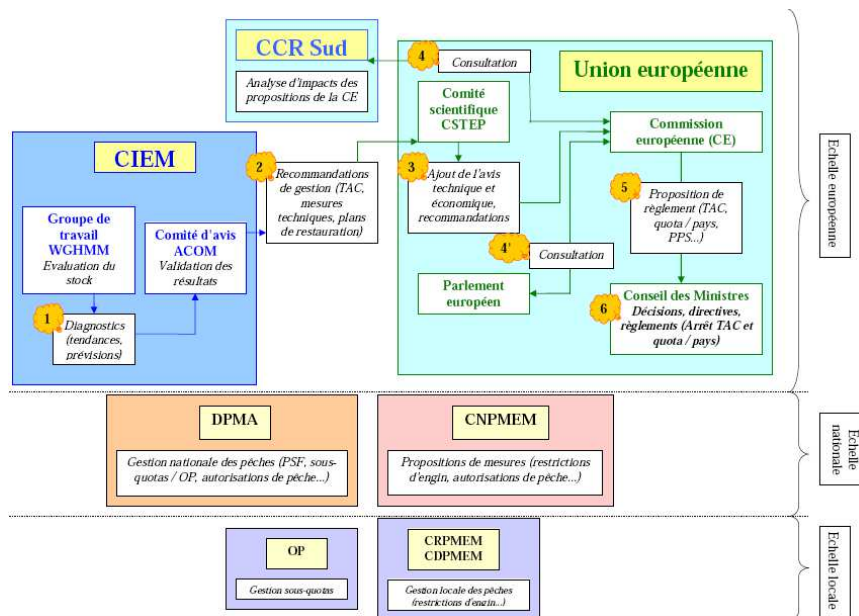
CCR Sud

Analyse d'impacts des propositions de la CE

4

Consultation

Union européenne

Comité scientifique CSTEP

Commission européenne (CE)

CIEM

2

Recommandations de gestion (TAC, mesures techniques, plans de restauration)

3

Ajout de l'avis technique et économique, recommandations

5

Proposition de règlement (TAC, quota / pays, PPS...)

Groupe de travail WGHMM
Evaluation du stock

Comité d'avis ACOM
Validation des résultats

4'

Consultation

1

Diagnostics (tendances, prévisions)

Parlement européen

6

Conseil des Ministres
Décisions, directives, règlements (Arrêt TAC et quota / pays)

Echelle européenne

DPMA

Gestion nationale des pêches (PSF, sous-quotas / OP, autorisations de pêche...)

CNPMEM

Propositions de mesures (restrictions d'engin, autorisations de pêche...)

Echelle nationale

OP

Gestion sous-quotas

CRPMEM
CDPMEM

Gestion locale des pêches (restrictions d'engin...)

Echelle locale